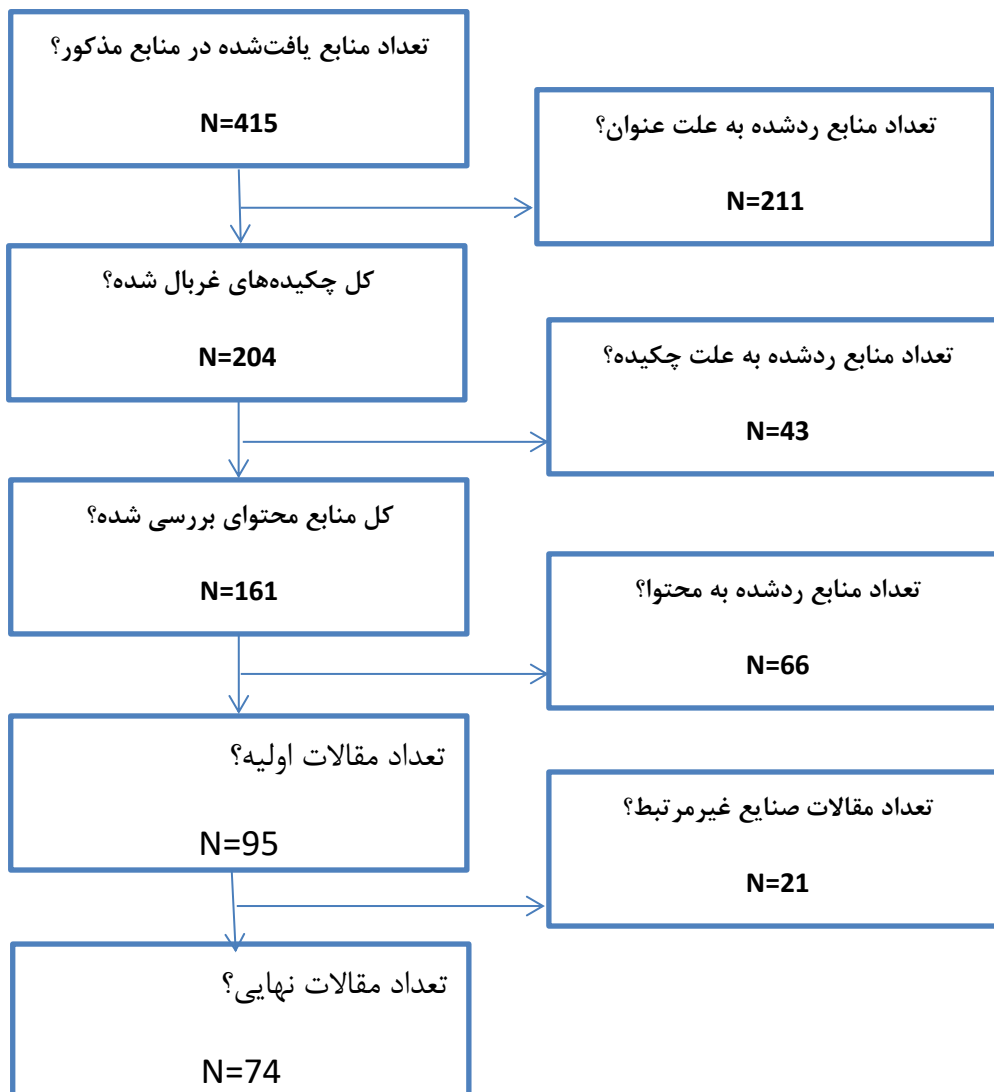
تعداد منابع یافت‌شده در منابع مذکور؟

N=415

تعداد منابع ردشده به علت عنوان؟

N=211

کل چکیده‌های غربال شده؟

N=204

تعداد منابع ردشده به علت چکیده؟

N=43

کل منابع محتوای بررسی شده؟

N=161

تعداد منابع ردشده به محتوا؟

N=66

تعداد مقالات اولیه؟

N=95

تعداد مقالات صنایع غیرمرتبط؟

N=21

تعداد مقالات نهایی؟

N=74